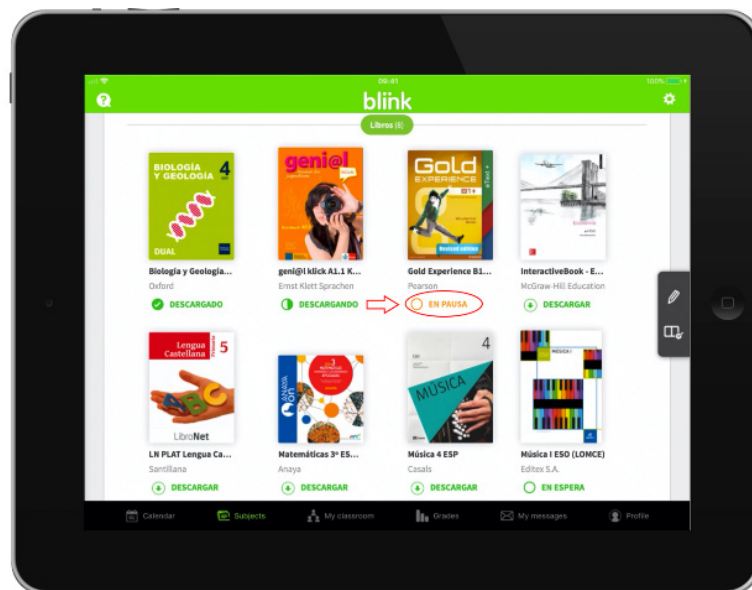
09:41 100%

blink

Libros (8)

BIOLOGÍA Y GEOLOGÍA 4

DUAL

Biologia y Geologia...
Oxford
DESCARGADO

geni@l

geni@l klick A1.1 K...
Ernst Klett Sprachen
DESCARGANDO

Gold EXPERIENCE B1+

Gold Experience B1...
Pearson
EN PAUSA

InteractiveBook - E...
McGraw-Hill Education
DESCARGAR

Lengua Castellana 5

LibroNet

LN PLAT Lengua Ca...
Santillana
DESCARGAR

Matemáticas 3º ES...
Anaya
DESCARGAR

4
MÚSICA

Música 4 ESP
Casals
DESCARGAR

MÚSICA I

Música I ESO (LOMCE)
Editex S.A.
EN ESPERA

Calendar Subjects My classroom Grades My messages Profile